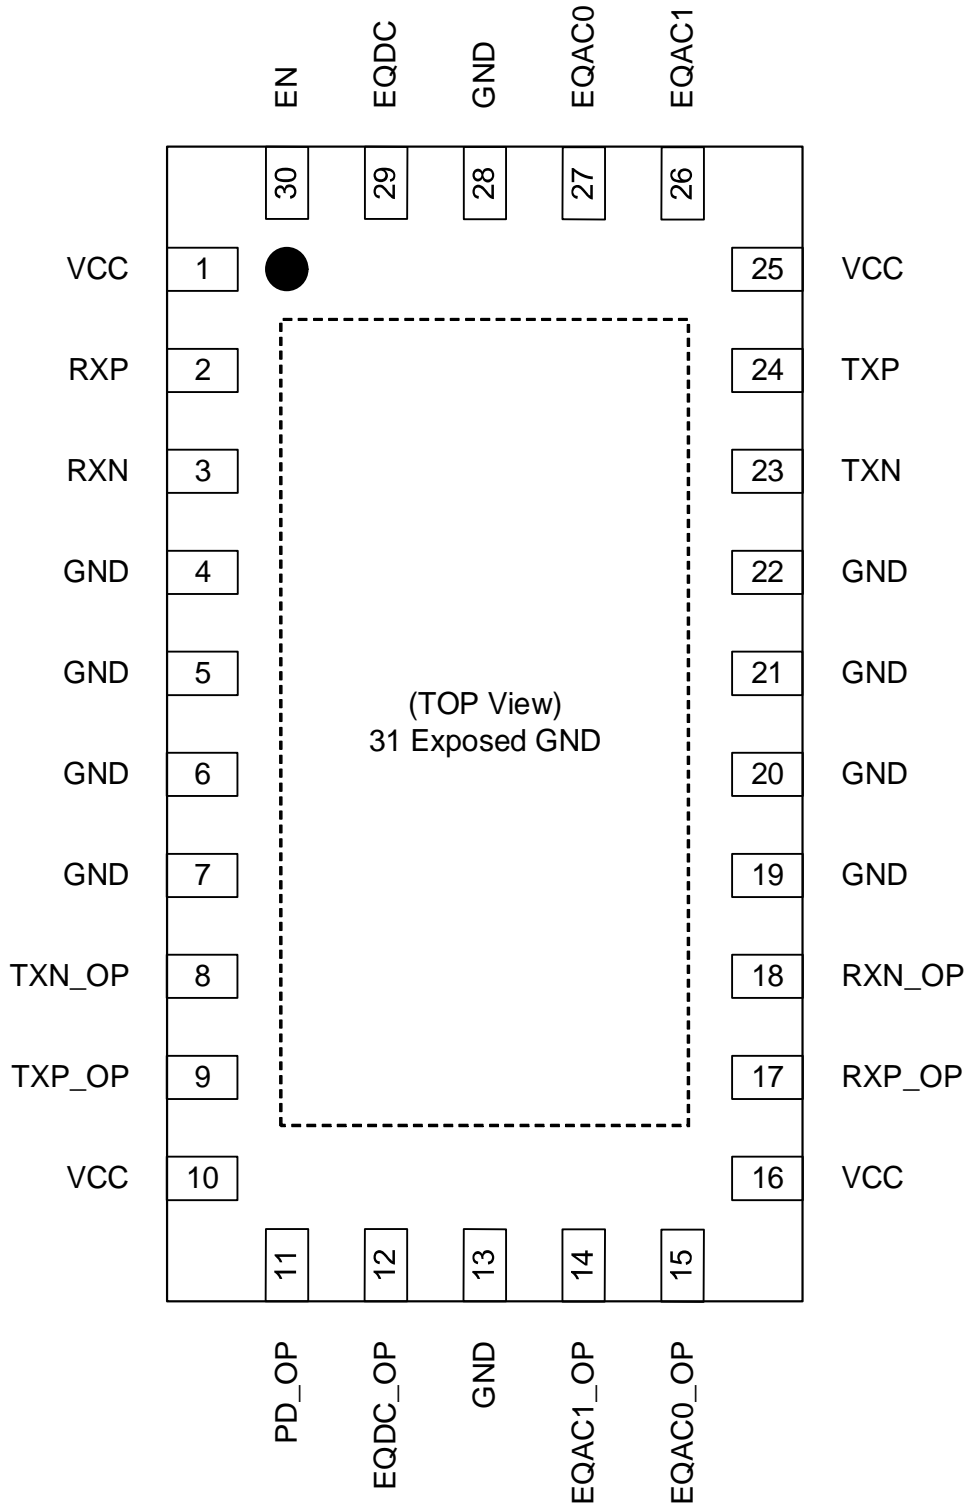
EN EQDC GND EQAC0 EQAC1

30 29 28 27 26

VCC 1
RXP 2
RXN 3
GND 4
GND 5
GND 6
GND 7
TXN_OP 8
TXP_OP 9
VCC 10

25 VCC
24 TXP
23 TXN
22 GND
21 GND
20 GND
19 GND
18 RXN_OP
17 RXP_OP
16 VCC

(TOP View)
31 Exposed GND

11 12 13 14 15

PD_OP EQDC_OP GND EQAC1_OP EQAC0_OP